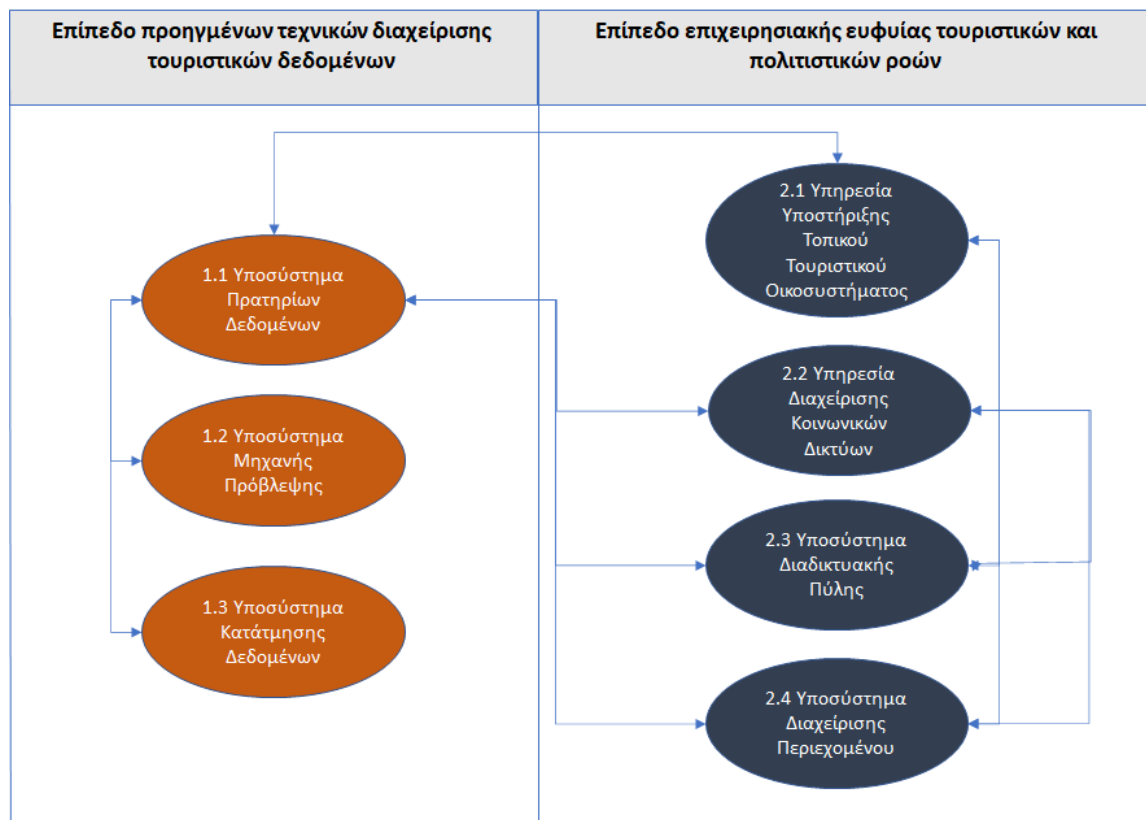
| Επίπεδο προηγμένων τεχνικών διαχείρισης τουριστικών δεδομένων | Επίπεδο επιχειρησιακής ευφυίας τουριστικών και πολιτιστικών ροών |
|---|---|

1.1 Υποσύστημα Πρατηρίων Δεδομένων

1.2 Υποσύστημα Μηχανής Πρόβλεψης

1.3 Υποσύστημα Κατάτμησης Δεδομένων

2.1 Υπηρεσία Υποστήριξης Τοπικού Τουριστικού Οικοσυστήματος

2.2 Υπηρεσία Διαχείρισης Κοινωνικών Δικτύων

2.3 Υποσύστημα Διαδικτυακής Πύλης

2.4 Υποσύστημα Διαχείρισης Περιεχομένου